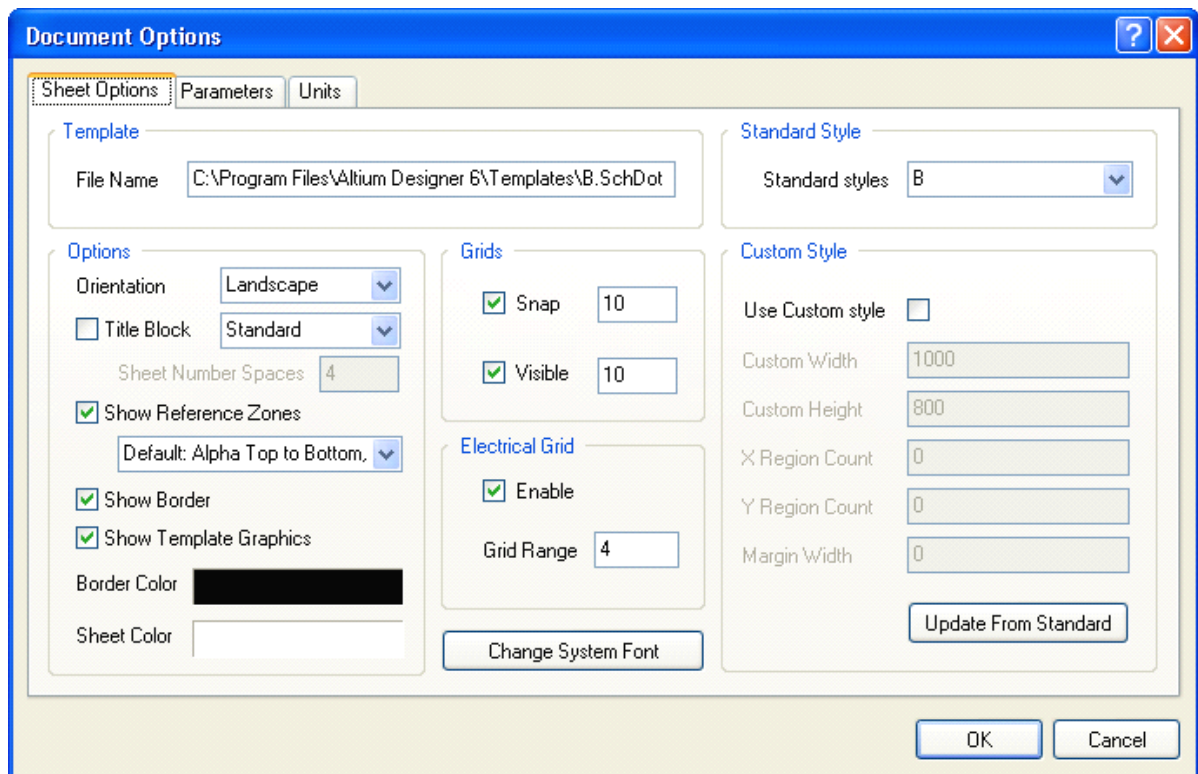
Document Options

?

Sheet Options | Parameters | Units

Template
File Name C:\Program Files\Altium Designer 6\Templates\B.SchDot

Standard Style
Standard styles B

Options
Orientation Landscape
Title Block Standard
Sheet Number Spaces 4
Show Reference Zones
Default: Alpha Top to Bottom,
Show Border
Show Template Graphics
Border Color
Sheet Color

Grids
Snap 10
Visible 10

Electrical Grid
Enable
Grid Range 4

Change System Font

Custom Style
Use Custom style
Custom Width 1000
Custom Height 800
X Region Count 0
Y Region Count 0
Margin Width 0

Update From Standard

OK
Cancel